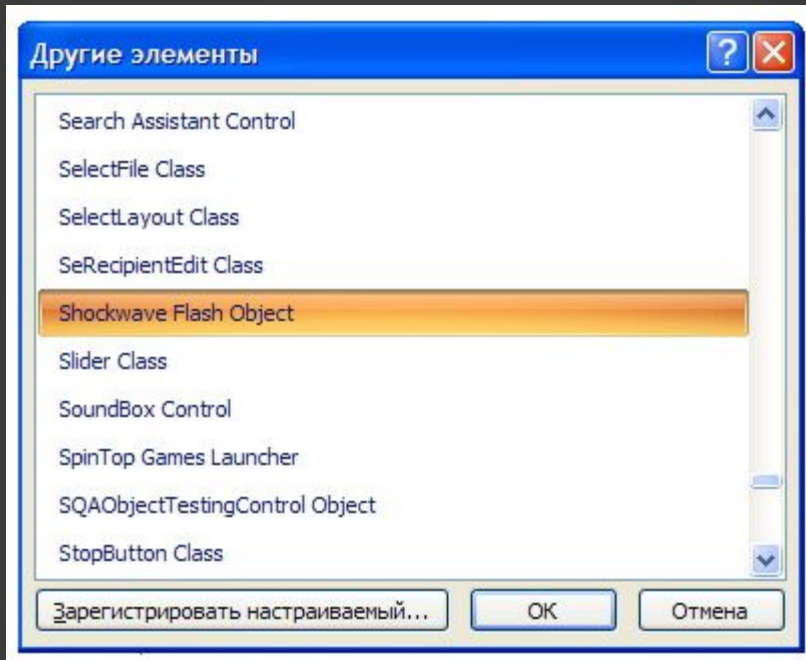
Другие элементы

Search Assistant Control
SelectFile Class
SelectLayout Class
SeRecipientEdit Class
Shockwave Flash Object
Slider Class
SoundBox Control
SpinTop Games Launcher
SQAObjectTestingControl Object
StopButton Class

Зарегистрировать настраиваемый...
OK
Отмена